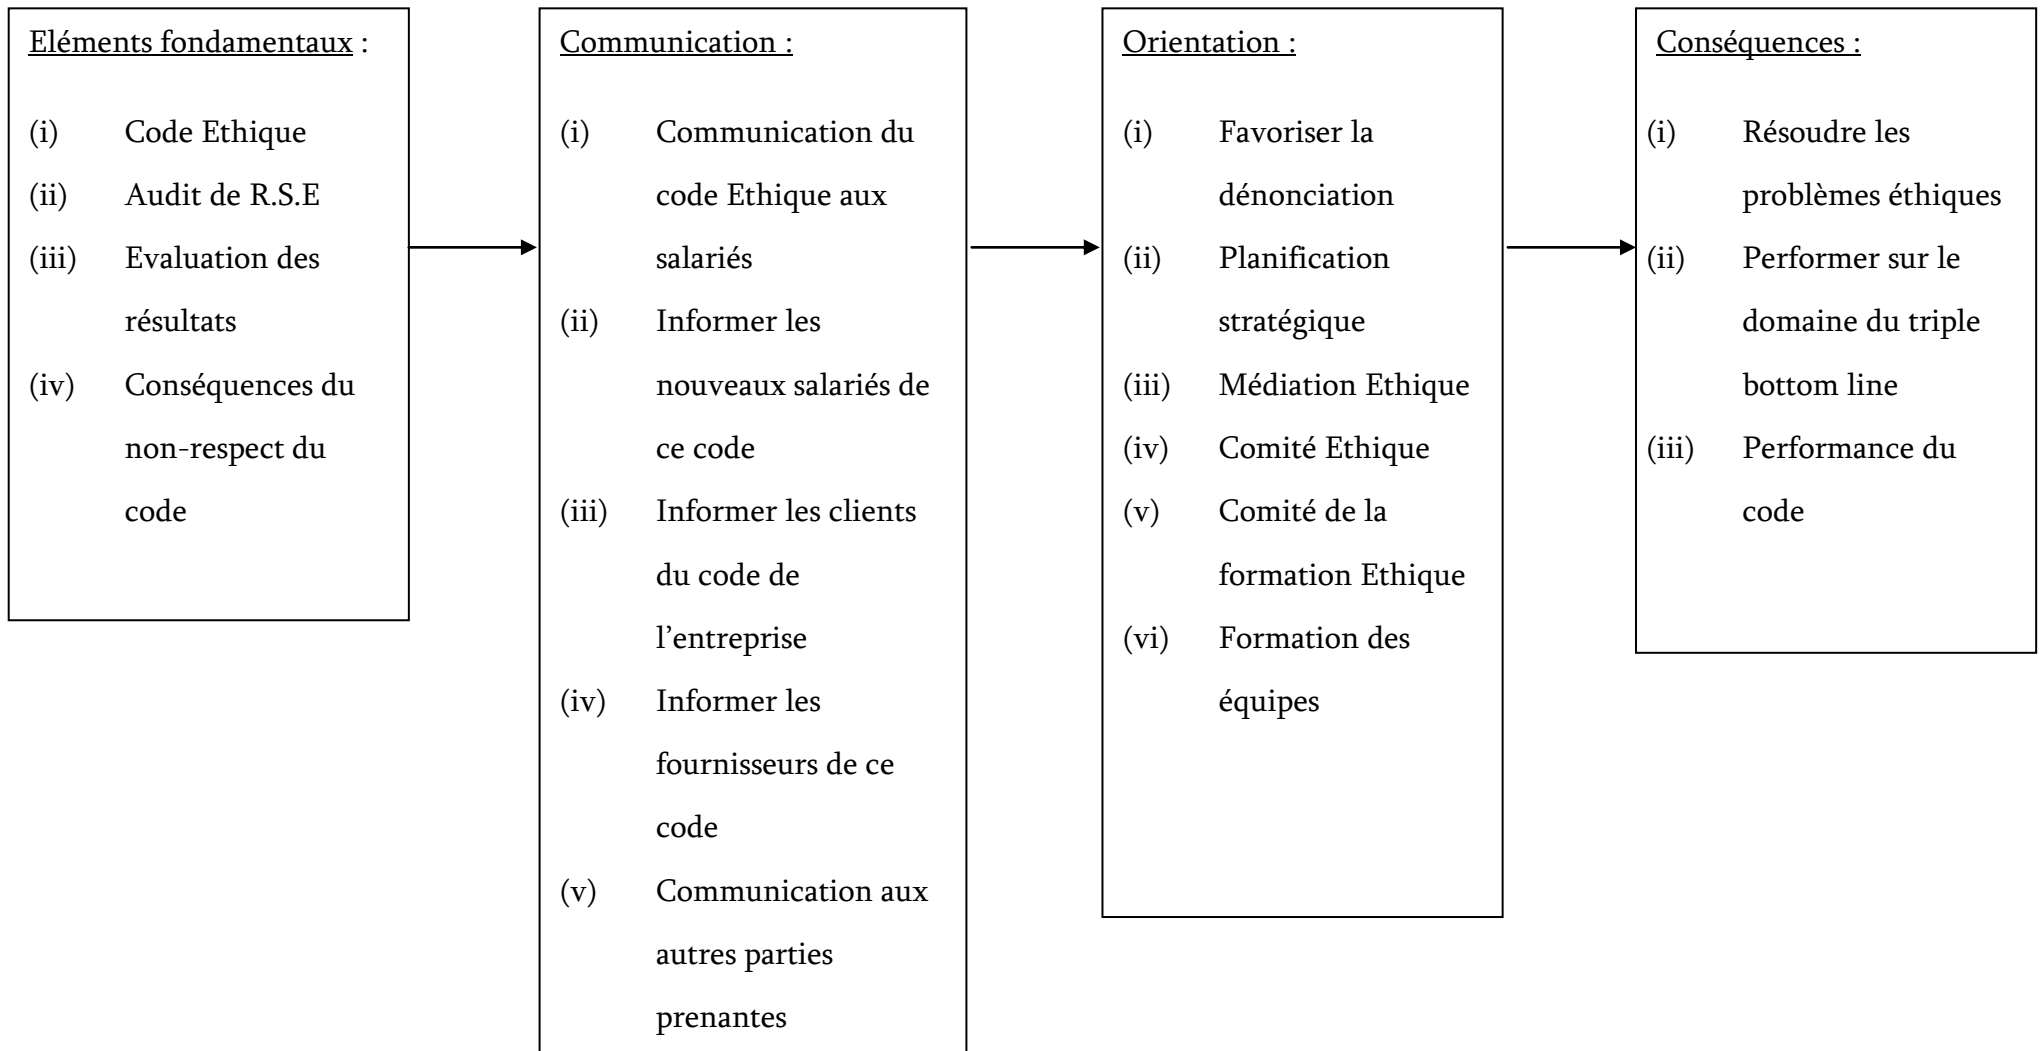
Eléments fondamentaux :

(i) Code Ethique
(ii) Audit de R.S.E
(iii) Evaluation des résultats
(iv) Conséquences du non-respect du code

Communication :

(i) Communication du code Ethique aux salariés
(ii) Informer les nouveaux salariés de ce code
(iii) Informer les clients du code de l'entreprise
(iv) Informer les fournisseurs de ce code
(v) Communication aux autres parties prenantes

Orientation :

(i) Favoriser la dénonciation
(ii) Planification stratégique
(iii) Médiation Ethique
(iv) Comité Ethique
(v) Comité de la formation Ethique
(vi) Formation des équipes

Conséquences :

(i) Résoudre les problèmes éthiques
(ii) Performer sur le domaine du triple bottom line
(iii) Performance du code